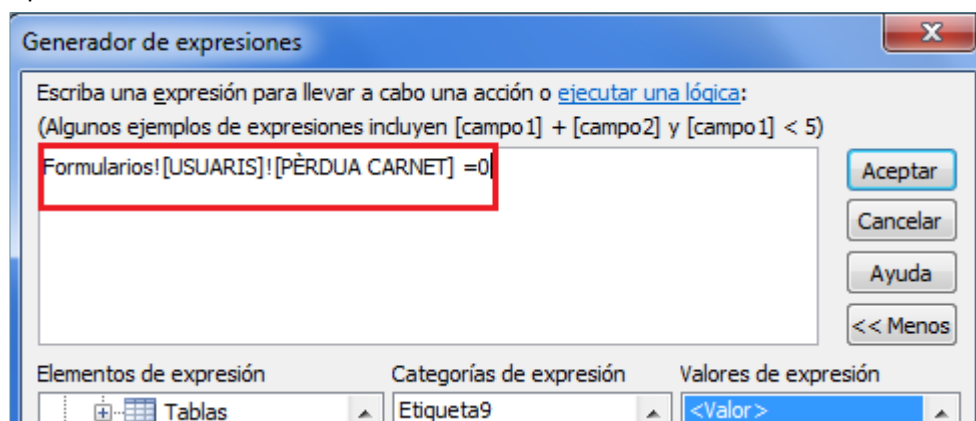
Generador de expresiones

Escriba una expresión para llevar a cabo una acción o ejecutar una lógica:
(Algunos ejemplos de expresiones incluyen [campo1] + [campo2] y [campo1] < 5)

Formularios![USUARIS]![PÈRDUA CARNET] =0

Aceptar
Cancelar
Ayuda
<< Menos

Elementos de expresión
Tablas

Categorías de expresión
Etiqueta9

Valores de expresión
<Valor>